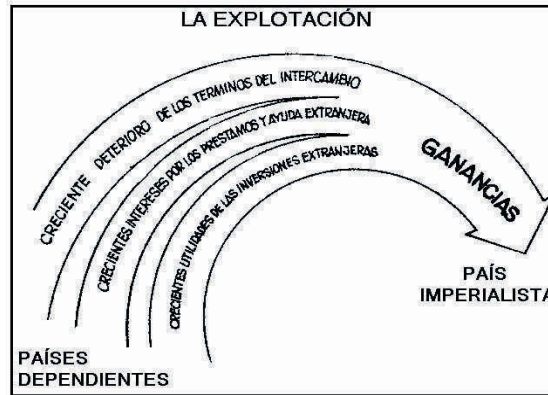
LA EXPLOTACIÓN

CRECIENTE DETERIORO DE LOS TERMINOS DEL INTERCAMBIO

CRECIENTES INTERESES POR LOS PRESTAMOS Y AYUDA EXTRANJERA

CRECIENTES UTILIDADES DE LAS INVERSIONES EXTRANJERAS

GANANCIAS

PAÍS IMPERIALISTA

PAÍSES DEPENDIENTES